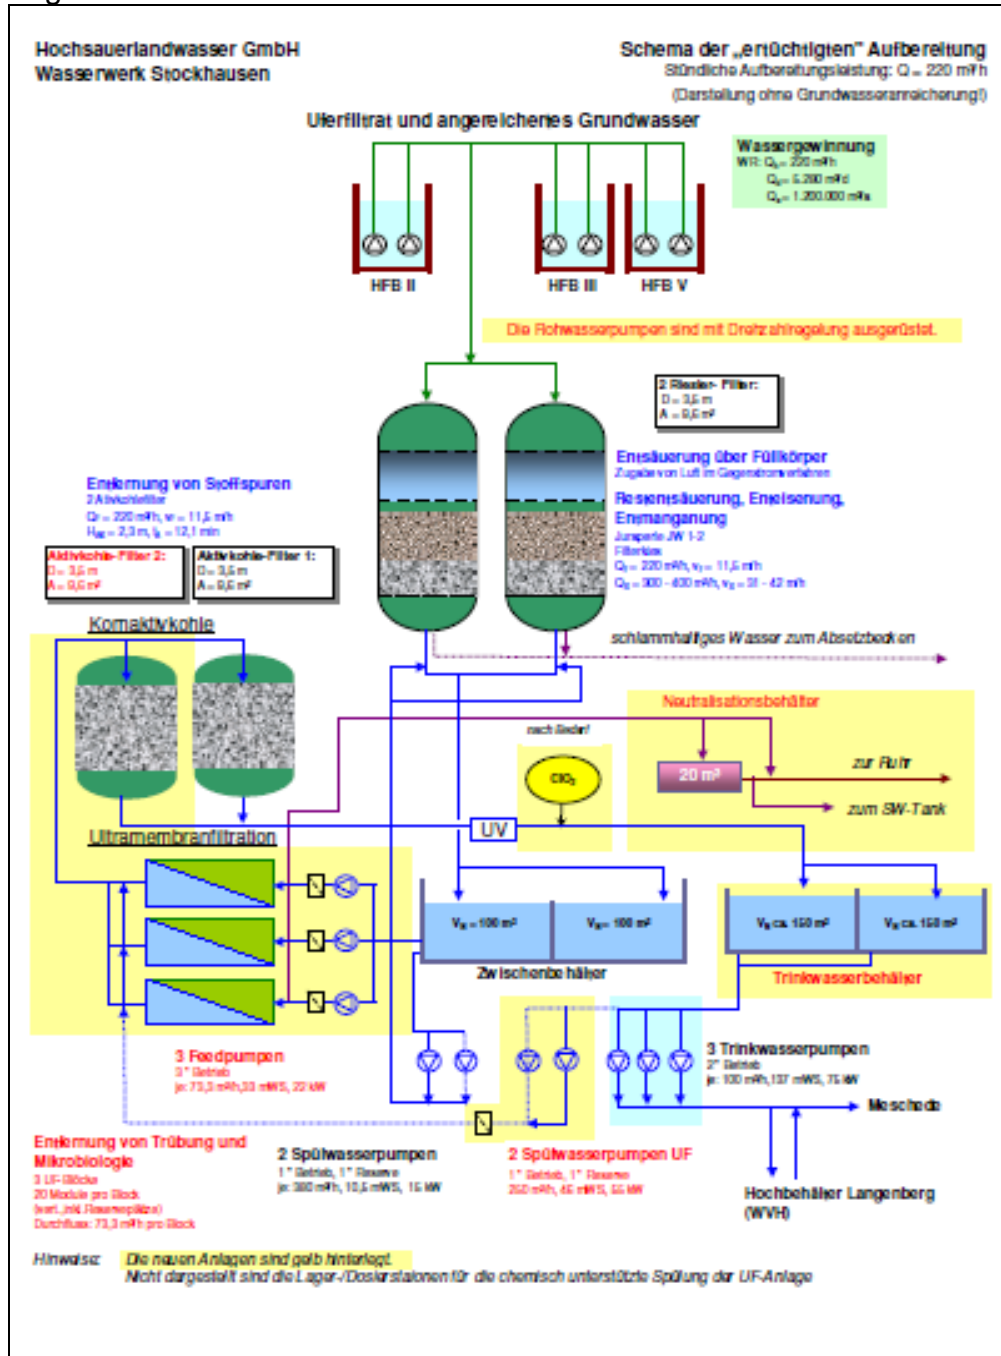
Hochsauerlandwasser GmbH
Wasserwerk Stockhausen

Schema der „ertüchtigten" Aufbereitung
Stündliche Aufbereitungsleistung: Q = 220 m³/h
(Darstellung ohne Grundwasseranreicherung!)

Uferfiltrat und angereichertes Grundwasser

Wassergewinnung
WR: $Q_h$ = 220 m³/h
$Q_d$ = 5.280 m³/d
$Q_a$ = 1.200.000 m³/a

HFB II
HFB III
HFB V

Die Rohwasserpumpen sind mit Drehzahlregelung ausgerüstet.

2 Riesler- Filter:
D = 3,6 m
A = 9,6 m²

Entsäuerung über Füllkörper
Zugabe von Luft im Gegenstromverfahren

Restentsäuerung, Enteisenung, Entmanganung
Juraperle JW 1-2
Filterkies
$Q_F$ = 220 m³/h, $v_F$ = 11,5 m/h
$Q_S$ = 300 - 400 m³/h, $v_S$ = 31 - 42 m/h

Entfernung von Stoffspuren
2 Aktivkohlefilter
$Q_F$ = 220 m³/h, w = 11,5 m/h
$H_{AK}$ = 2,3 m, $t_k$ = 12,1 min

Aktivkohle-Filter 2:
D = 3,6 m
A = 9,6 m²

Aktivkohle-Filter 1:
D = 3,6 m
A = 9,6 m²

Kornaktivkohle

schlammhaltiges Wasser zum Absetzbecken

Neutralisationsbehälter

nach Bedarf

$ClO_2$

20 m³

zur Ruhr

zum SW-Tank

Ultramembranfiltration

UV

$V_N$ = 100 m³
$V_N$ = 100 m³
Zwischenbehälter

$V_N$ ca. 150 m³
$V_N$ ca. 150 m³
Trinkwasserbehälter

3 Feedpumpen
3° Betrieb
je: 73,3 m³/h,33 mWS, 22 kW

3 Trinkwasserpumpen
2° Betrieb
je: 100 m³/h,137 mWS, 75 kW

Meschede

Entfernung von Trübung und Mikrobiologie
3 UF-Blöcke
20 Module pro Block
(exkl. inkl. Reserveplätze)
Durchfluss: 73,3 m³/h pro Block

2 Spülwasserpumpen
1° Betrieb, 1° Reserve
je: 300 m³/h, 10,5 mWS, 15 kW

2 Spülwasserpumpen UF
1° Betrieb, 1° Reserve
250 m³/h, 45 mWS, 55 kW

Hochbehälter Langenberg
(WVH)

Hinweise: Die neuen Anlagen sind gelb hinterlegt.
Nicht dargestellt sind die Lager-/Dosierstationen für die chemisch unterstützte Spülung der UF-Anlage